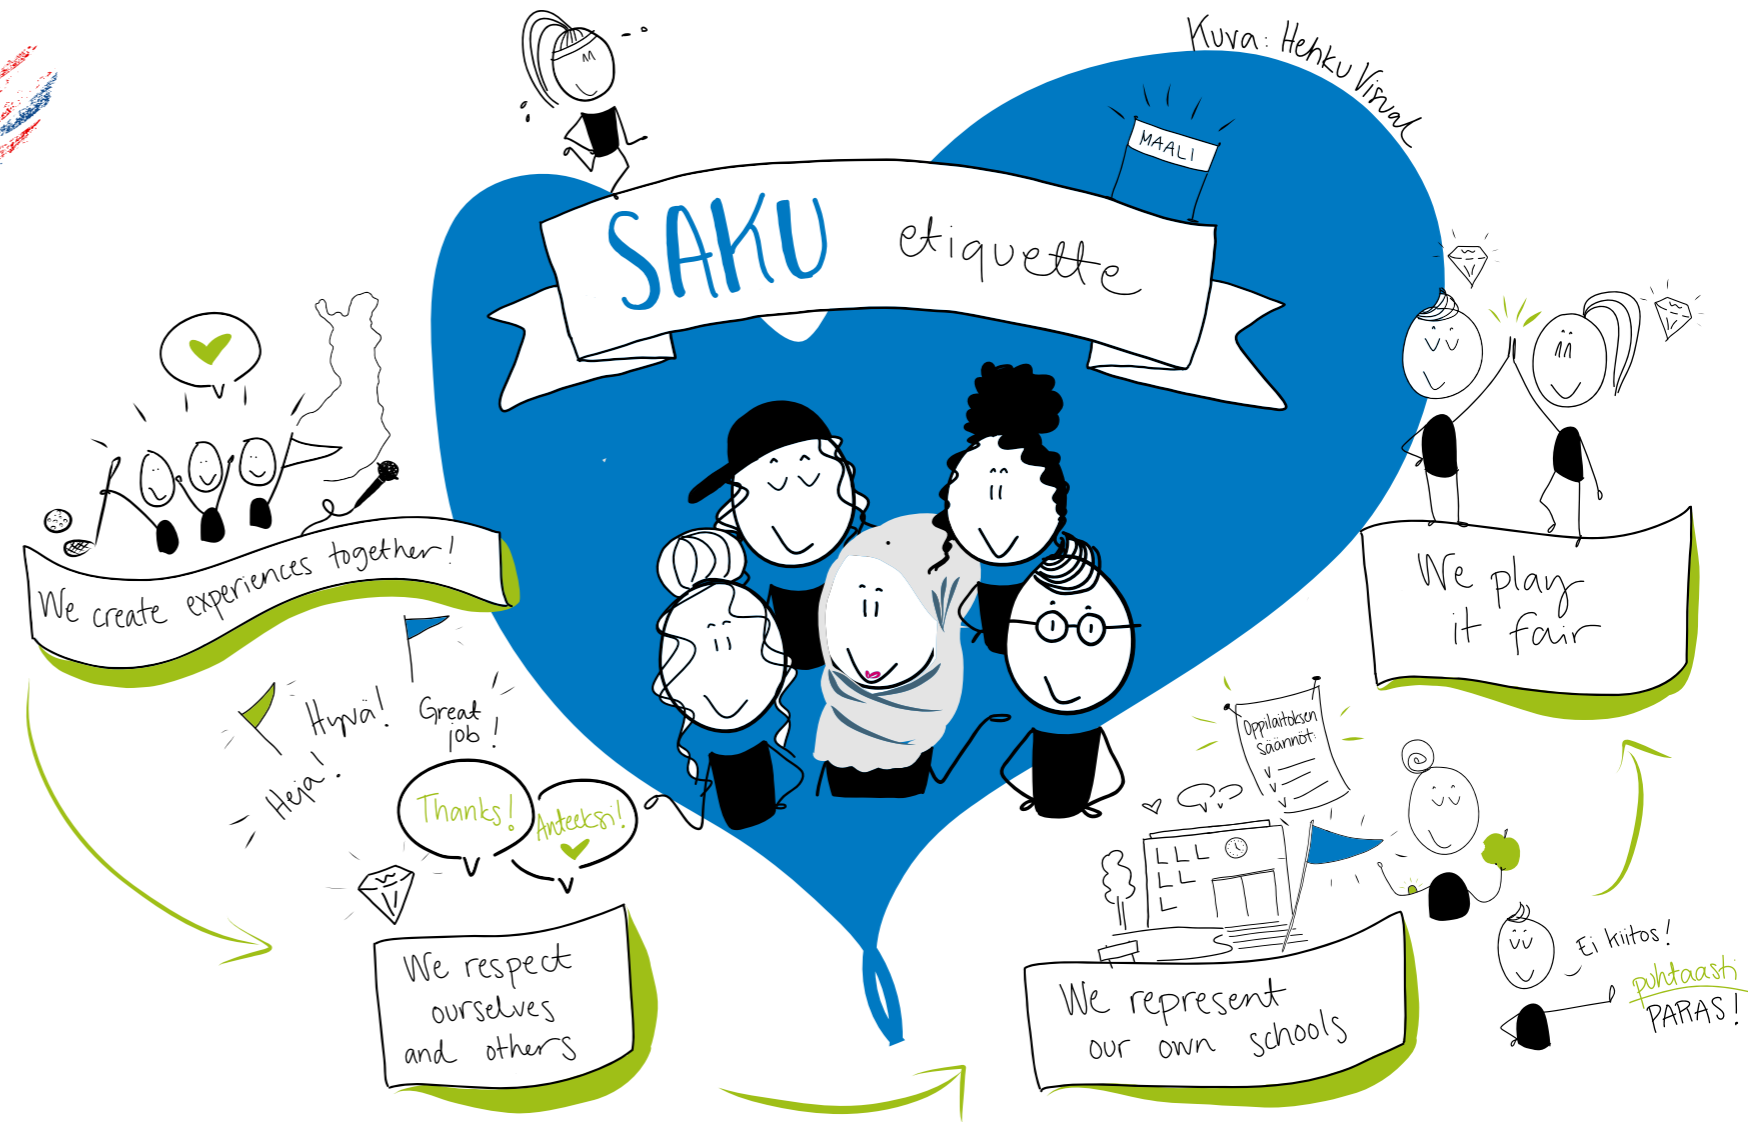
Kuva: Hehku Visual

MAALI

SAKU etiquette

We create experiences together!

Hyvä! Great job! Heja!

Thanks! Anteeksi!

We respect ourselves and others

Oppilaitoksen säännöt

We represent our own schools

We play it fair

Ei kiitos!

puhtaasti PARAS!